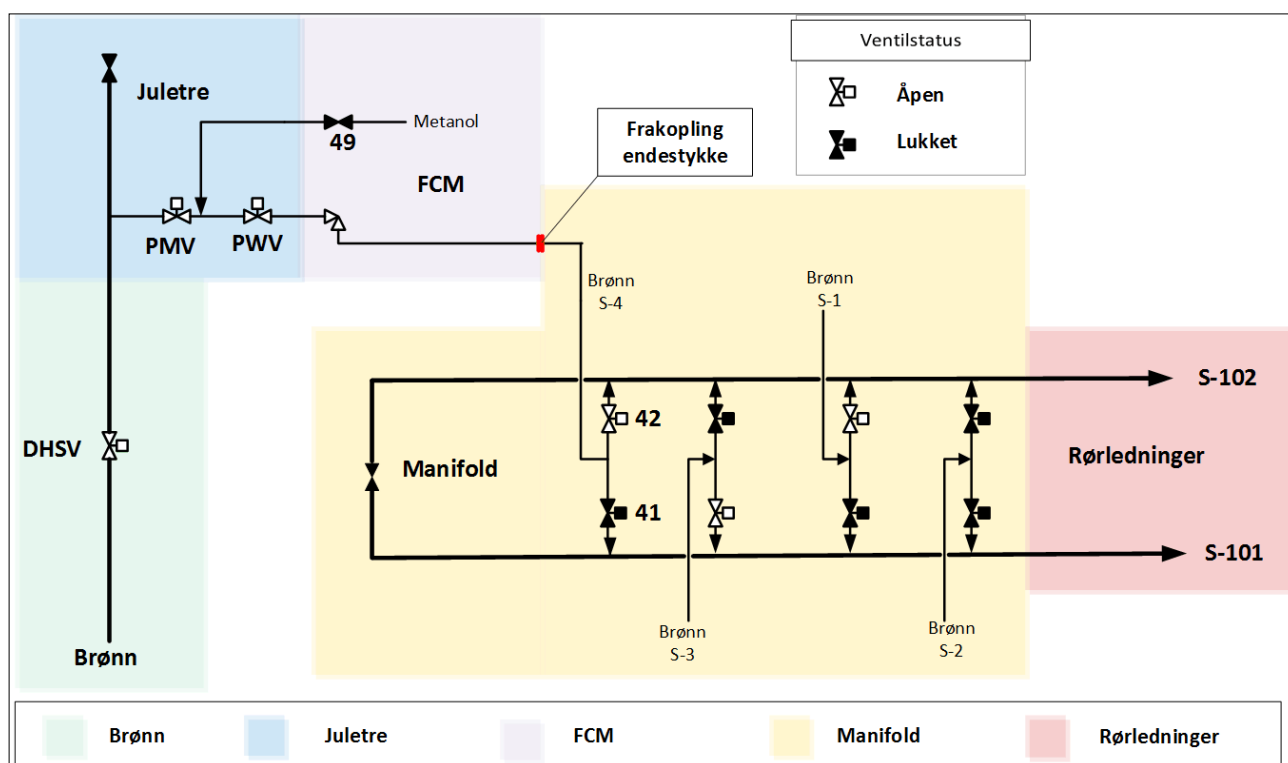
Ventilstatus
Åpen
Lukket

Juletre
Metanol
49
FCM
Frakopling endestykke
PMV
PWV
Brønn S-4
Brønn S-1
S-102
42
DHSV
Manifold
Rørledninger
41
S-101
Brønn S-3
Brønn S-2
Brønn

| Brønn | Juletre | FCM | Manifold | Rørledninger |
|---|---|---|---|---|